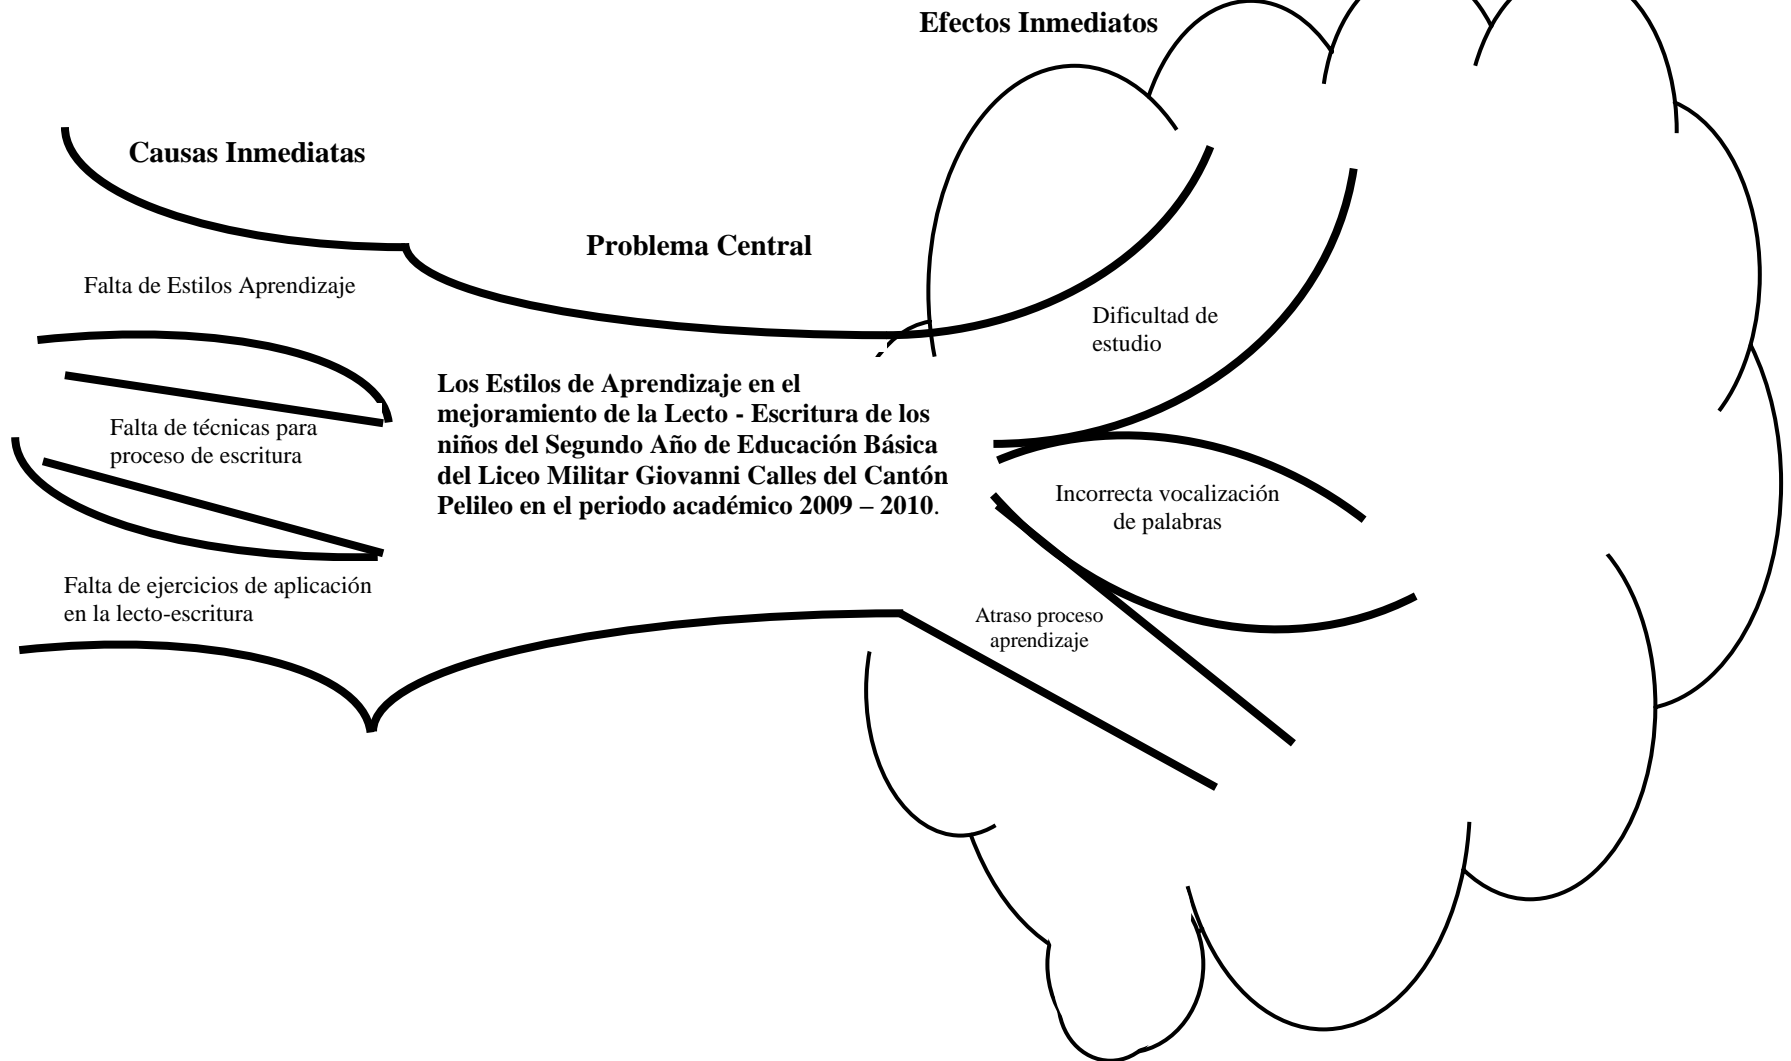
Efectos Inmediatos

Causas Inmediatas

Problema Central

Falta de Estilos Aprendizaje

Dificultad de estudio

Los Estilos de Aprendizaje en el mejoramiento de la Lecto - Escritura de los niños del Segundo Año de Educación Básica del Liceo Militar Giovanni Calles del Cantón Pelileo en el periodo académico 2009 – 2010.

Falta de técnicas para proceso de escritura

Incorrecta vocalización de palabras

Falta de ejercicios de aplicación en la lecto-escritura

Atraso proceso aprendizaje